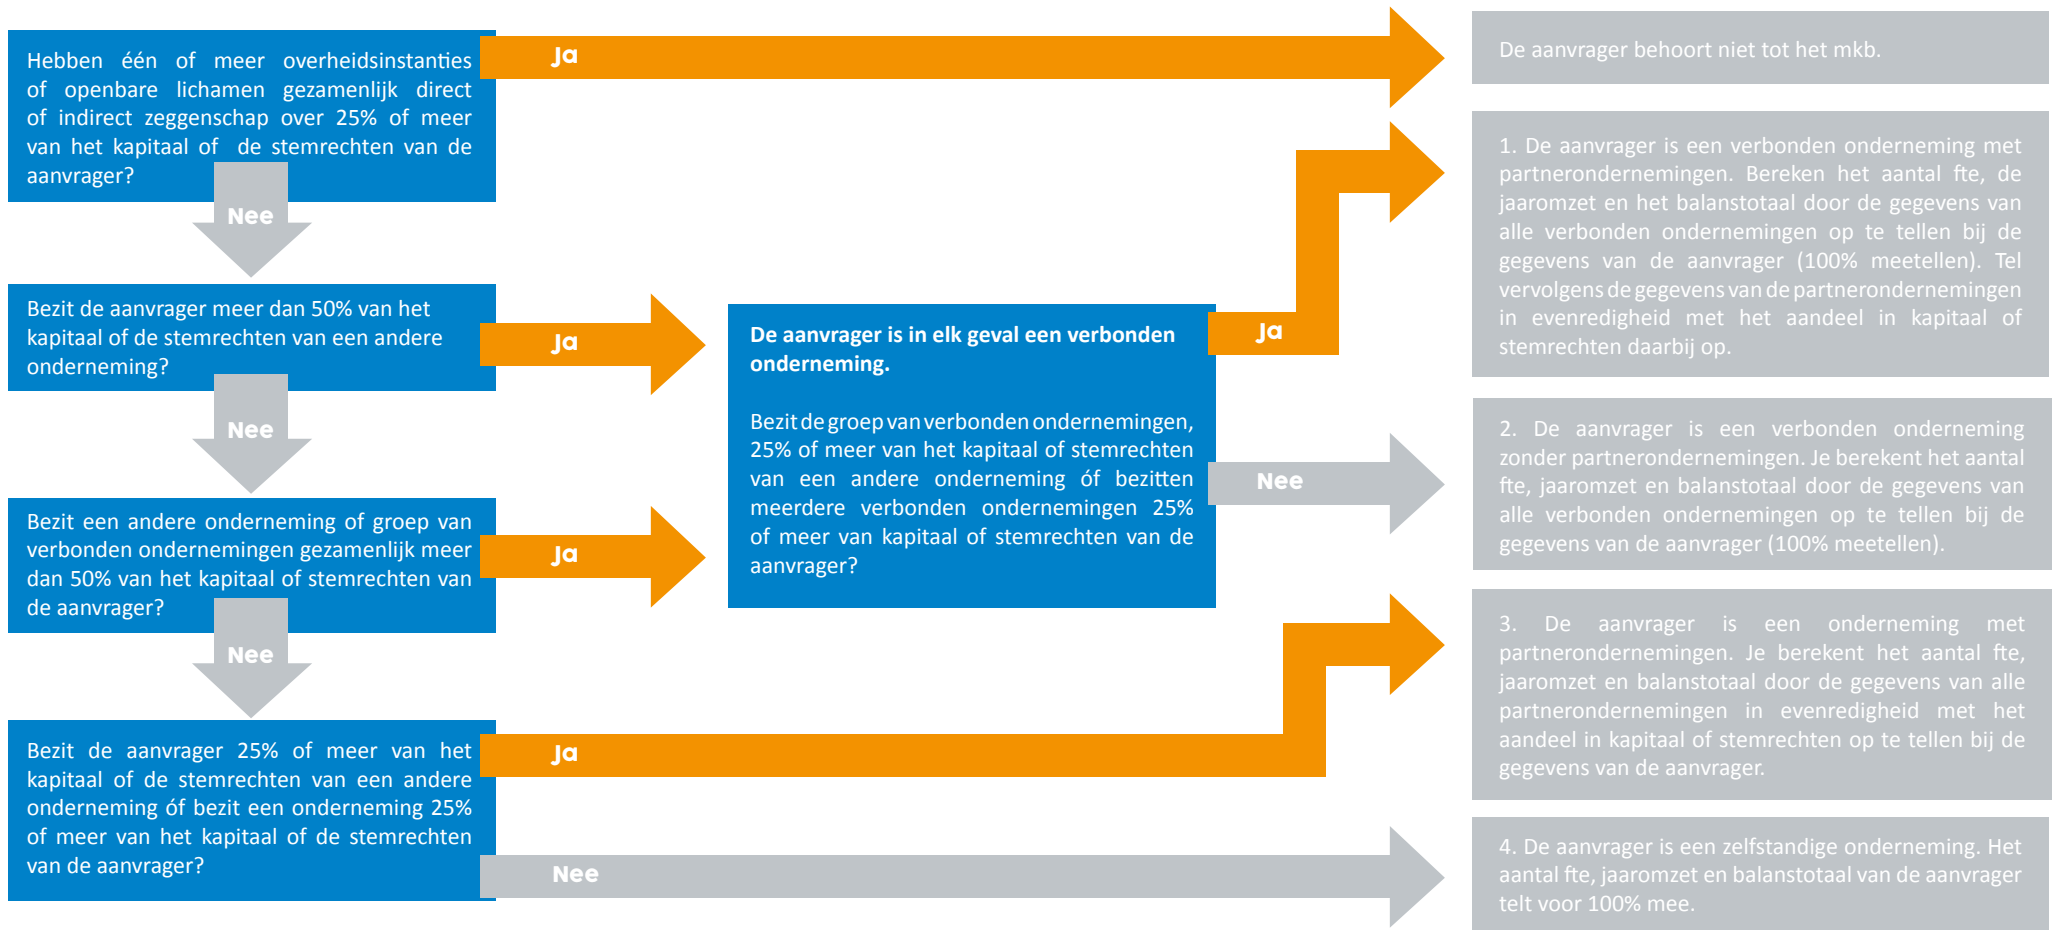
Hebben één of meer overheidsinstanties of openbare lichamen gezamenlijk direct of indirect zeggenschap over 25% of meer van het kapitaal of de stemrechten van de aanvrager?

Ja

De aanvrager behoort niet tot het mkb.

Nee

Bezit de aanvrager meer dan 50% van het kapitaal of de stemrechten van een andere onderneming?

Ja

Nee

Bezit een andere onderneming of groep van verbonden ondernemingen gezamenlijk meer dan 50% van het kapitaal of stemrechten van de aanvrager?

Ja

Nee

Bezit de aanvrager 25% of meer van het kapitaal of de stemrechten van een andere onderneming óf bezit een onderneming 25% of meer van het kapitaal of de stemrechten van de aanvrager?

Ja

Nee

De aanvrager is in elk geval een verbonden onderneming.

Bezit de groep van verbonden ondernemingen, 25% of meer van het kapitaal of stemrechten van een andere onderneming óf bezitten meerdere verbonden ondernemingen 25% of meer van kapitaal of stemrechten van de aanvrager?

Ja

Nee

1. De aanvrager is een verbonden onderneming met partnerondernemingen. Bereken het aantal fte, de jaaromzet en het balanstotaal door de gegevens van alle verbonden ondernemingen op te tellen bij de gegevens van de aanvrager (100% meetellen). Tel vervolgens de gegevens van de partnerondernemingen in evenredigheid met het aandeel in kapitaal of stemrechten daarbij op.

2. De aanvrager is een verbonden onderneming zonder partnerondernemingen. Je berekent het aantal fte, jaaromzet en balanstotaal door de gegevens van alle verbonden ondernemingen op te tellen bij de gegevens van de aanvrager (100% meetellen).

3. De aanvrager is een onderneming met partnerondernemingen. Je berekent het aantal fte, jaaromzet en balanstotaal door de gegevens van alle partnerondernemingen in evenredigheid met het aandeel in kapitaal of stemrechten op te tellen bij de gegevens van de aanvrager.

4. De aanvrager is een zelfstandige onderneming. Het aantal fte, jaaromzet en balanstotaal van de aanvrager telt voor 100% mee.